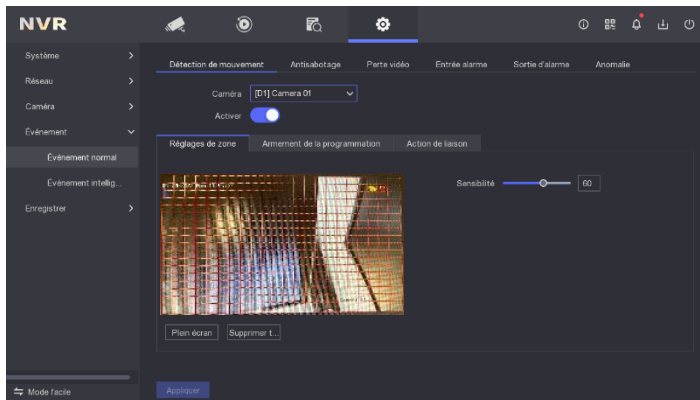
NVR

Système
Réseau
Caméra
Événement
Événement normal
Événement intellig...
Enregistrer

Mode facile

Détection de mouvement
Antisabotage
Perte vidéo
Entrée alarme
Sortie d'alarme
Anomalie

Caméra [D1] Camera 01
Activer

Réglages de zone
Armement de la programmation
Action de liaison

Sensibilité 60

Plein écran
Supprimer t...

Appliquer